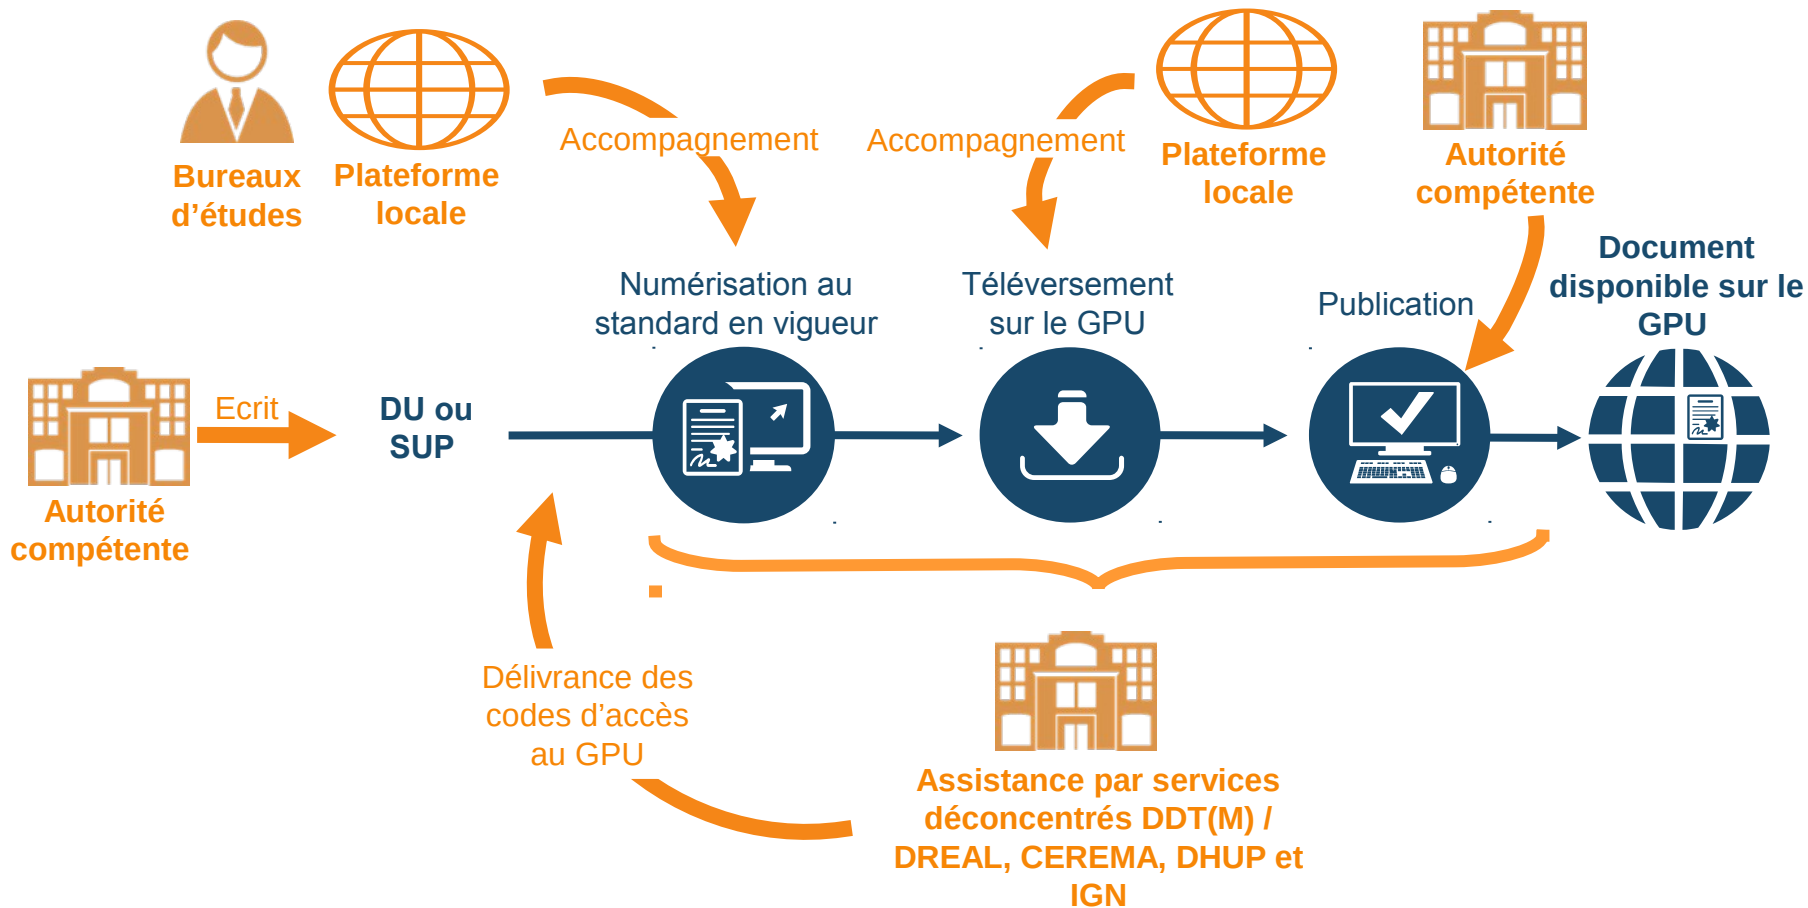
Bureaux d'études

Plateforme locale

Accompagnement

Accompagnement

Plateforme locale

Autorité compétente

Document disponible sur le GPU

Numérisation au standard en vigueur

Téléversement sur le GPU

Publication

Ecrit

DU ou SUP

Autorité compétente

Délivrance des codes d'accès au GPU

Assistance par services déconcentrés DDT(M) / DREAL, CEREMA, DHUP et IGN